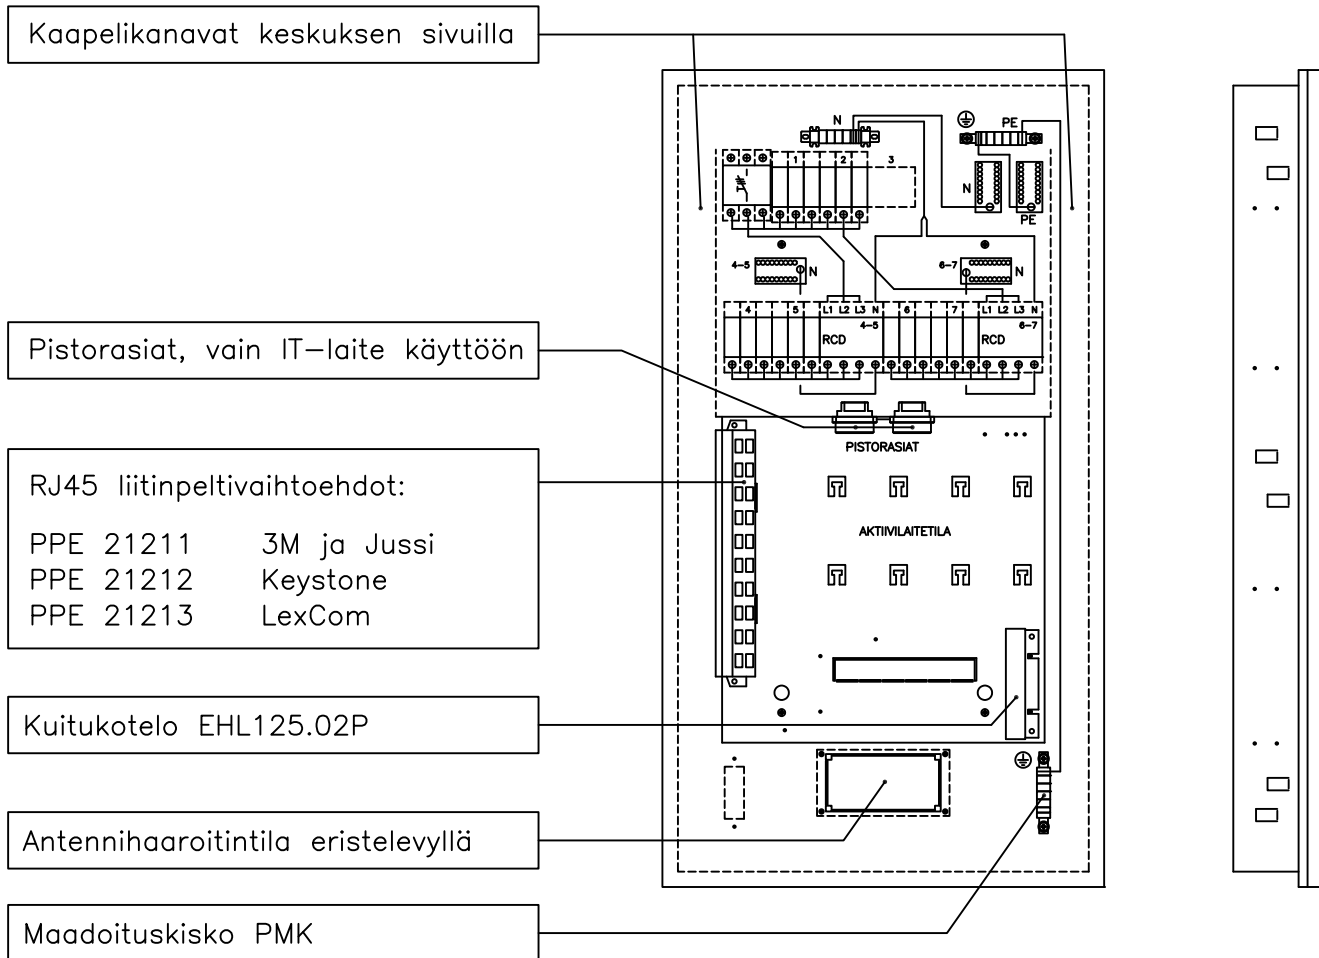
Kaapelikanavat keskuksen sivuilla

Pistorasiat, vain IT–laite käyttöön

RJ45 liitinpeltivaihtoehdot:

PPE 21211 3M ja Jussi
PPE 21212 Keystone
PPE 21213 LexCom

Kuitukotelo EHL125.02P

Antennihaaroitintila eristelevyllä

Maadoituskisko PMK

N
PE
1
2
3
N
PE
4–5
N
6–7
N
4
5
L1 L2 L3 N
4–5
RCD
6
7
L1 L2 L3 N
6–7
RCD
PISTORASIAT
AKTIIVILAITETILA